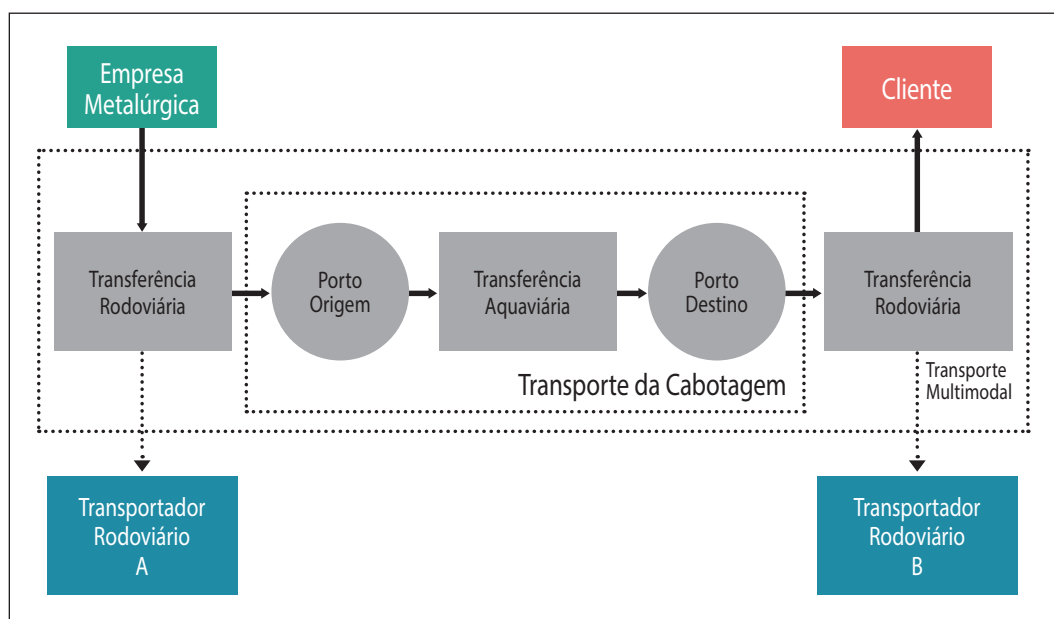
Empresa Metalúrgica

Cliente

Transferência Rodoviária

Porto Origem

Transferência Aquaviária

Porto Destino

Transferência Rodoviária

Transporte da Cabotagem

Transporte Multimodal

Transportador Rodoviário A

Transportador Rodoviário B